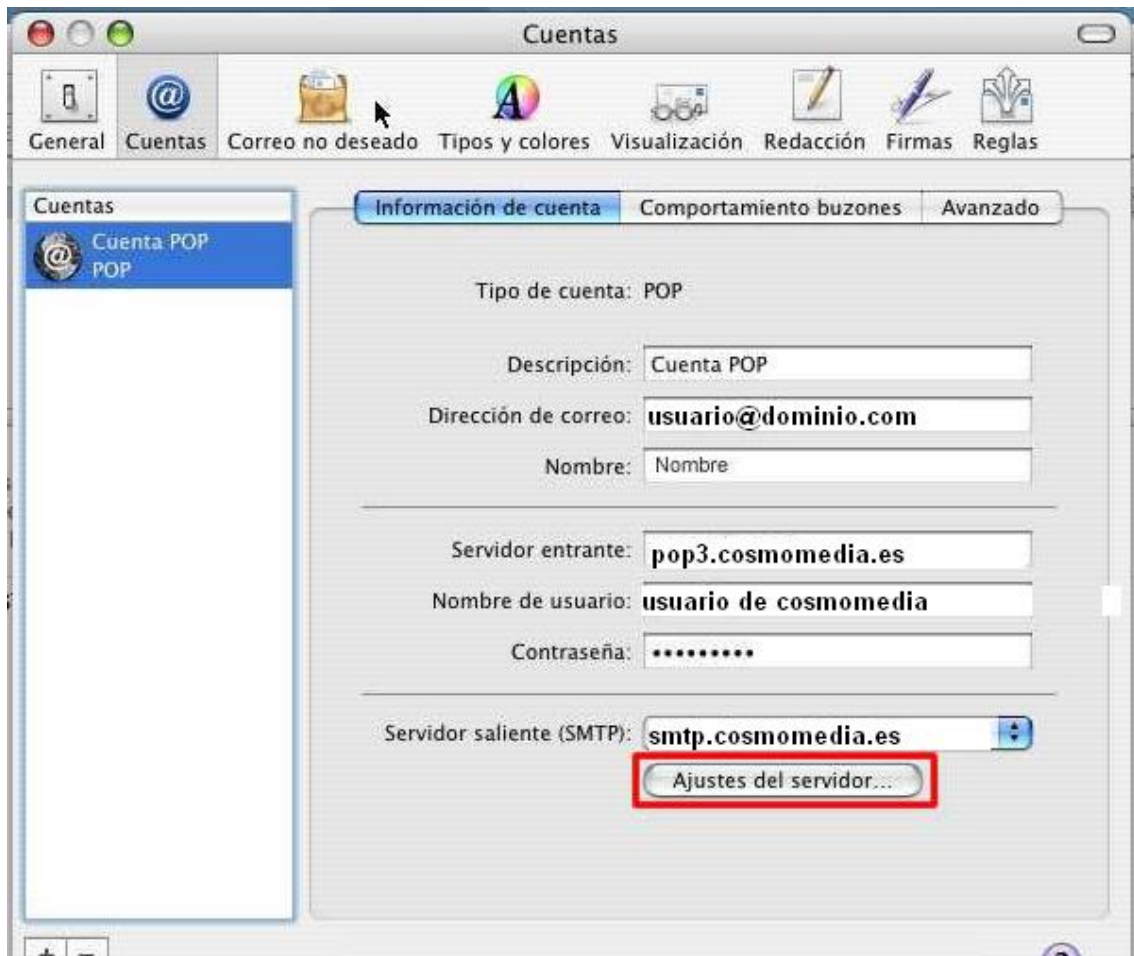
Cuentas

General Cuentas Correo no deseado Tipos y colores Visualización Redacción Firmas Reglas

Cuentas

Cuenta POP
POP

Información de cuenta | Comportamiento buzones | Avanzado

Tipo de cuenta: POP

Descripción: Cuenta POP

Dirección de correo: usuario@dominio.com

Nombre: Nombre

Servidor entrante: pop3.cosmomedia.es

Nombre de usuario: usuario de cosmomedia

Contraseña: •••••••••

Servidor saliente (SMTP): smtp.cosmomedia.es

Ajustes del servidor...

+ −

?